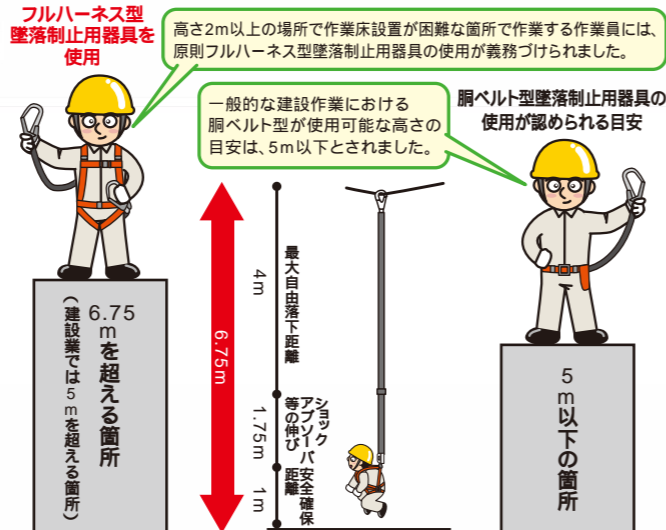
フルハーネス型墜落制止用器具を使用

高さ2m以上の場所で作業床設置が困難な箇所で作業する作業員には、原則フルハーネス型墜落制止用器具の使用が義務づけられました。

一般的な建設作業における胴ベルト型が使用可能な高さの目安は、5m以下とされました。

胴ベルト型墜落制止用器具の使用が認められる目安

6.75mを超える箇所
（建設業では5mを超える箇所）

6.75m

4m
最大自由落下距離

1.75m
ショックアブソーバ等の伸び

1m
安全確保距離

5m以下の箇所